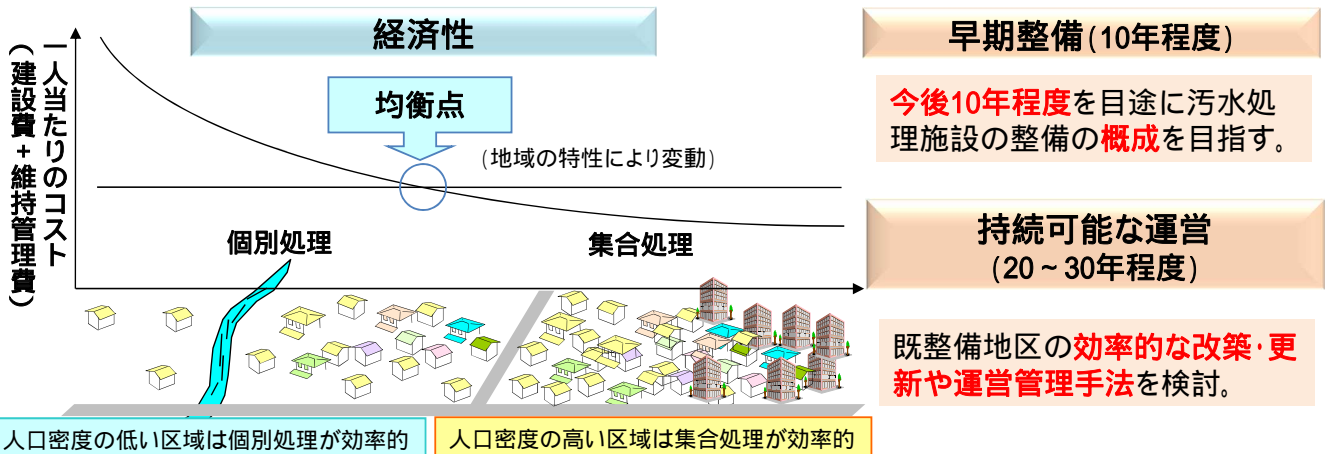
経済性

一人当たりのコスト（建設費＋維持管理費）

均衡点

（地域の特性により変動）

個別処理

集合処理

人口密度の低い区域は個別処理が効率的

人口密度の高い区域は集合処理が効率的

早期整備（10年程度）

今後10年程度を目途に汚水処理施設の整備の概成を目指す。

持続可能な運営（20～30年程度）

既整備地区の効率的な改築・更新や運営管理手法を検討。